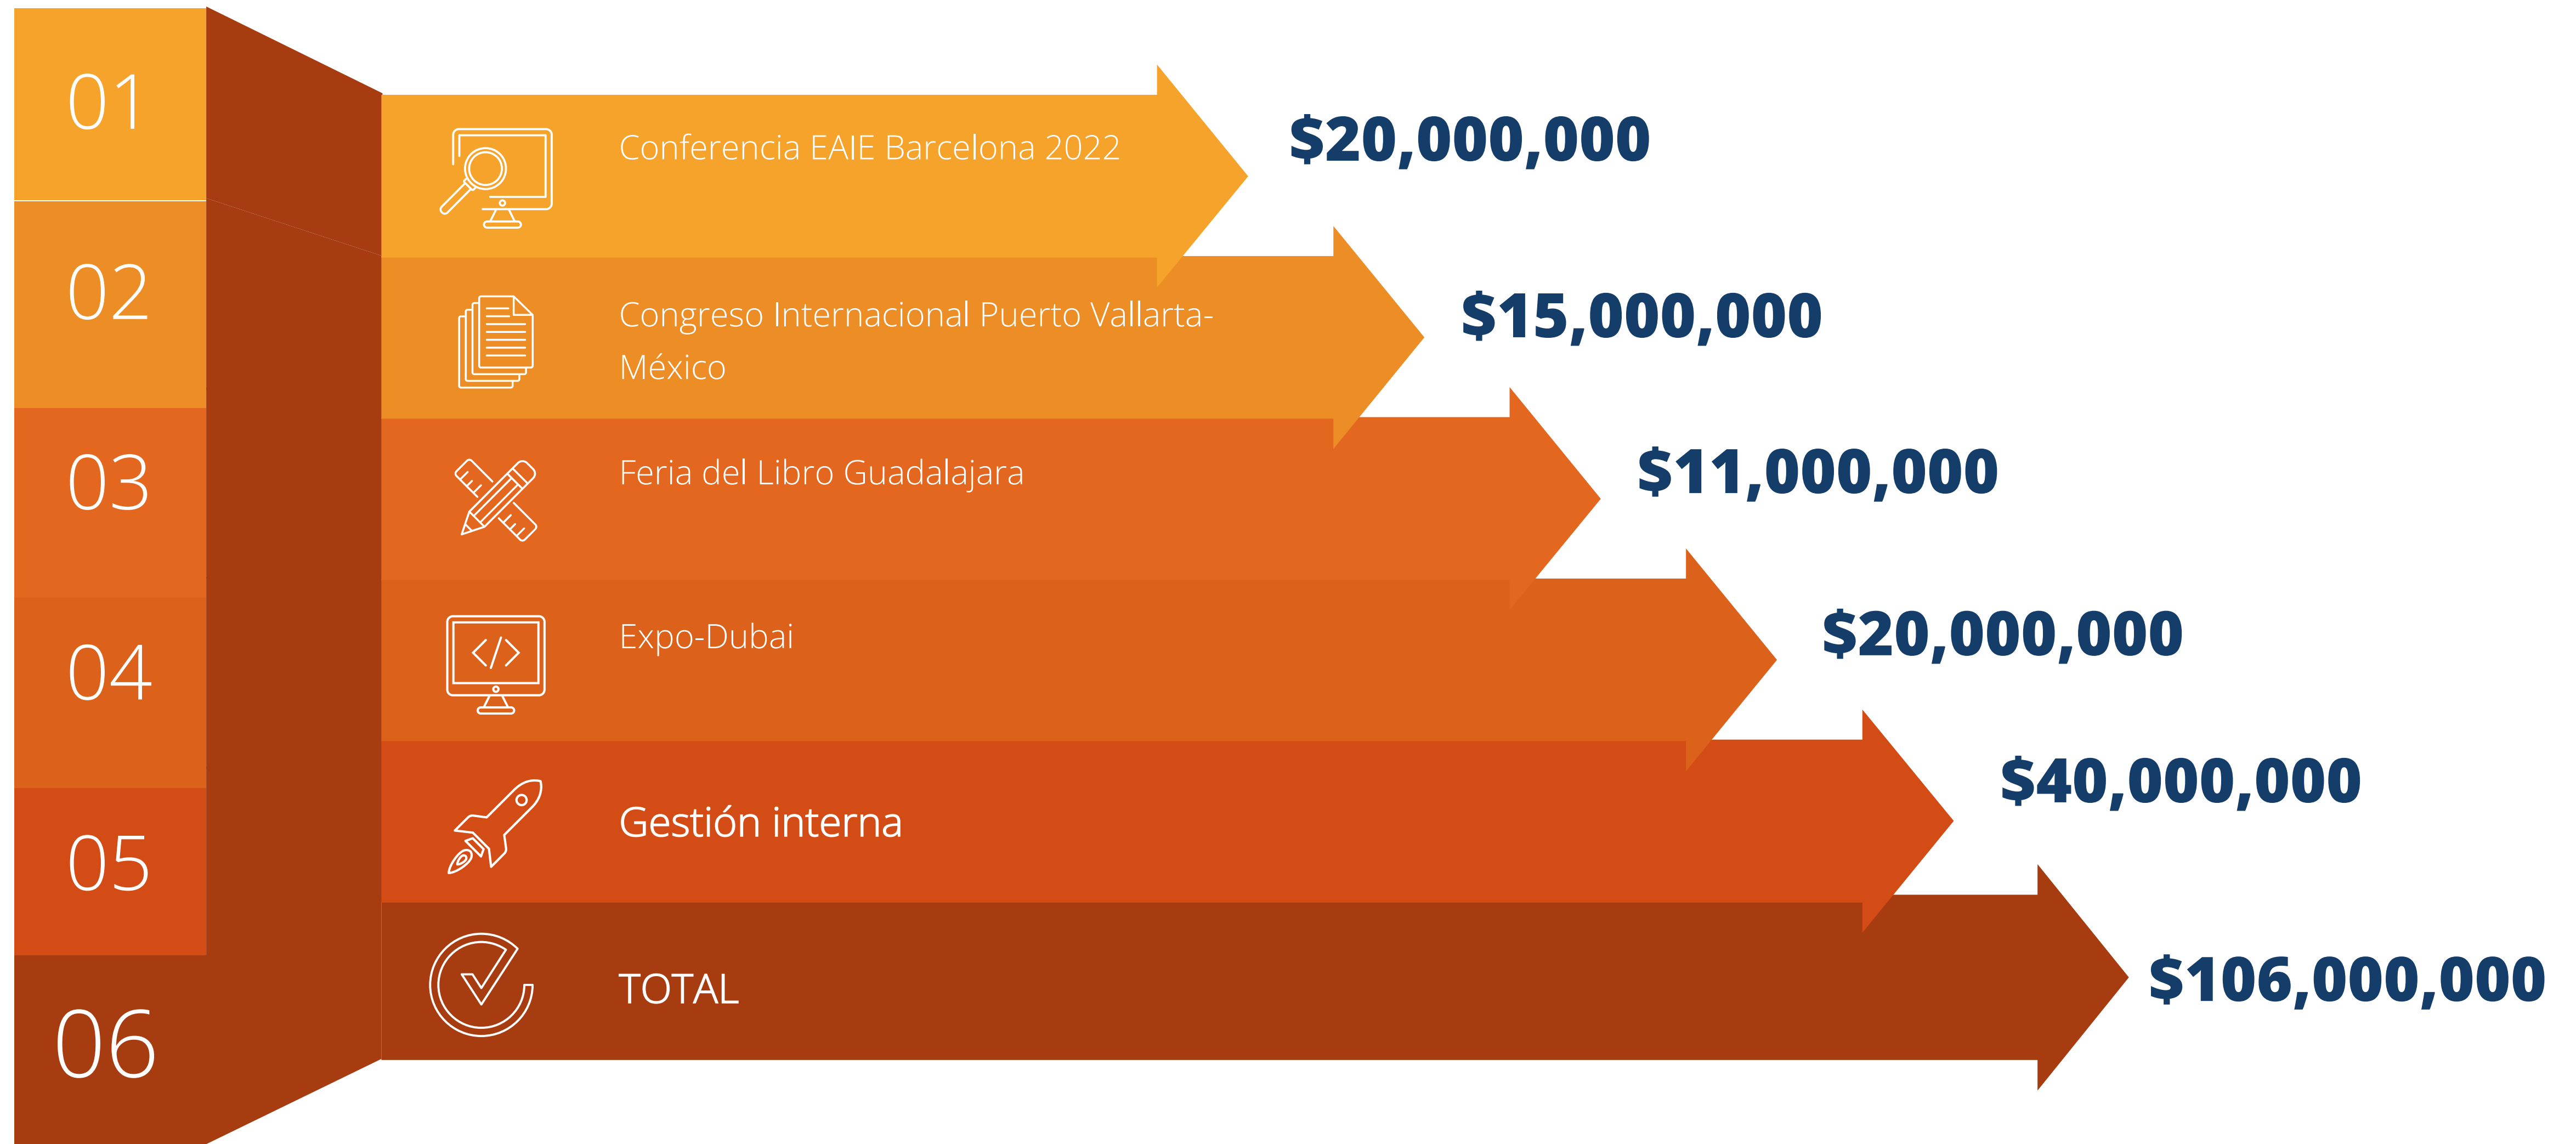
01

Conferencia EAIE Barcelona 2022

$20,000,000

02

Congreso Internacional Puerto Vallarta-México

$15,000,000

03

Feria del Libro Guadalajara

$11,000,000

04

Expo-Dubai

$20,000,000

05

Gestión interna

$40,000,000

06

TOTAL

$106,000,000